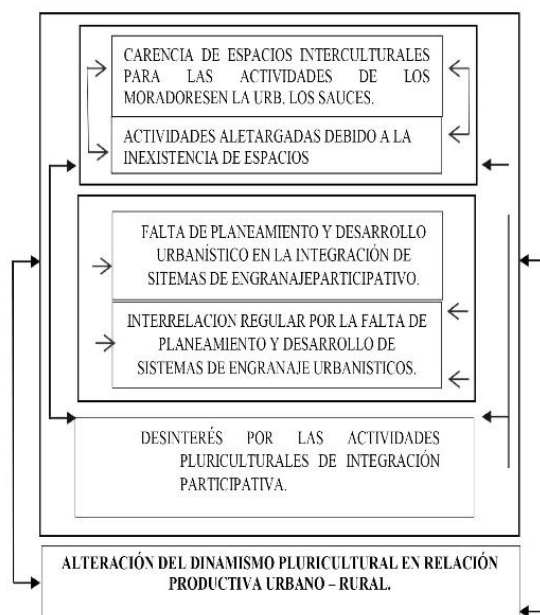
CARENCIA DE ESPACIOS INTERCULTURALES PARA LAS ACTIVIDADES DE LOS MORADORESEN LA URB. LOS SAUCES.

ACTIVIDADES ALETARGADAS DEBIDO A LA INEXISTENCIA DE ESPACIOS

FALTA DE PLANEAMIENTO Y DESARROLLO URBANÍSTICO EN LA INTEGRACIÓN DE SITEMAS DE ENGRANAJEPARTICIPATIVO.

INTERRELACION REGULAR POR LA FALTA DE PLANEAMIENTO Y DESARROLLO DE SISTEMAS DE ENGRANAJE URBANISTICOS.

DESINTERÉS POR LAS ACTIVIDADES PLURICULTURALES DE INTEGRACIÓN PARTICIPATIVA.

ALTERACIÓN DEL DINAMISMO PLURICULTURAL EN RELACIÓN PRODUCTIVA URBANO – RURAL.